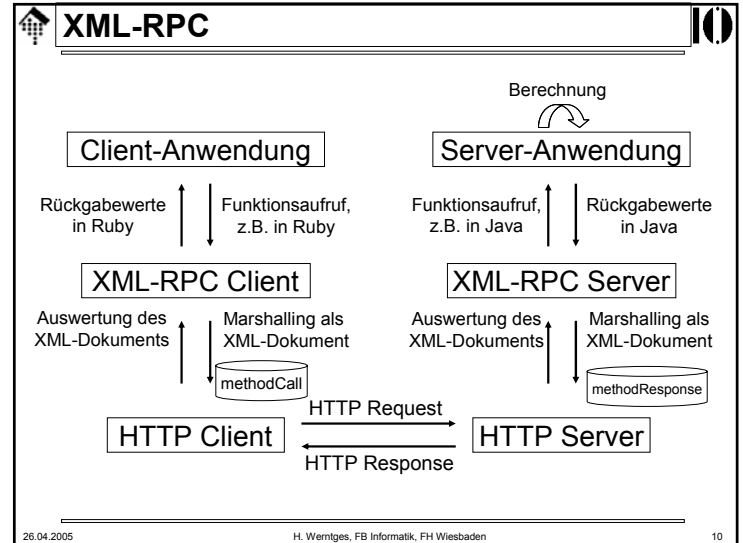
XML-RPC

Berechnung

Client-Anwendung

Server-Anwendung

Rückgabewerte in Ruby

Funktionsaufruf, z.B. in Ruby

Funktionsaufruf, z.B. in Java

Rückgabewerte in Java

XML-RPC Client

XML-RPC Server

Auswertung des XML-Dokuments

Marshalling als XML-Dokument

methodCall

Auswertung des XML-Dokuments

Marshalling als XML-Dokument

methodResponse

HTTP Request

HTTP Client

HTTP Server

HTTP Response

26.04.2005 H. Werntges, FB Informatik, FH Wiesbaden 10